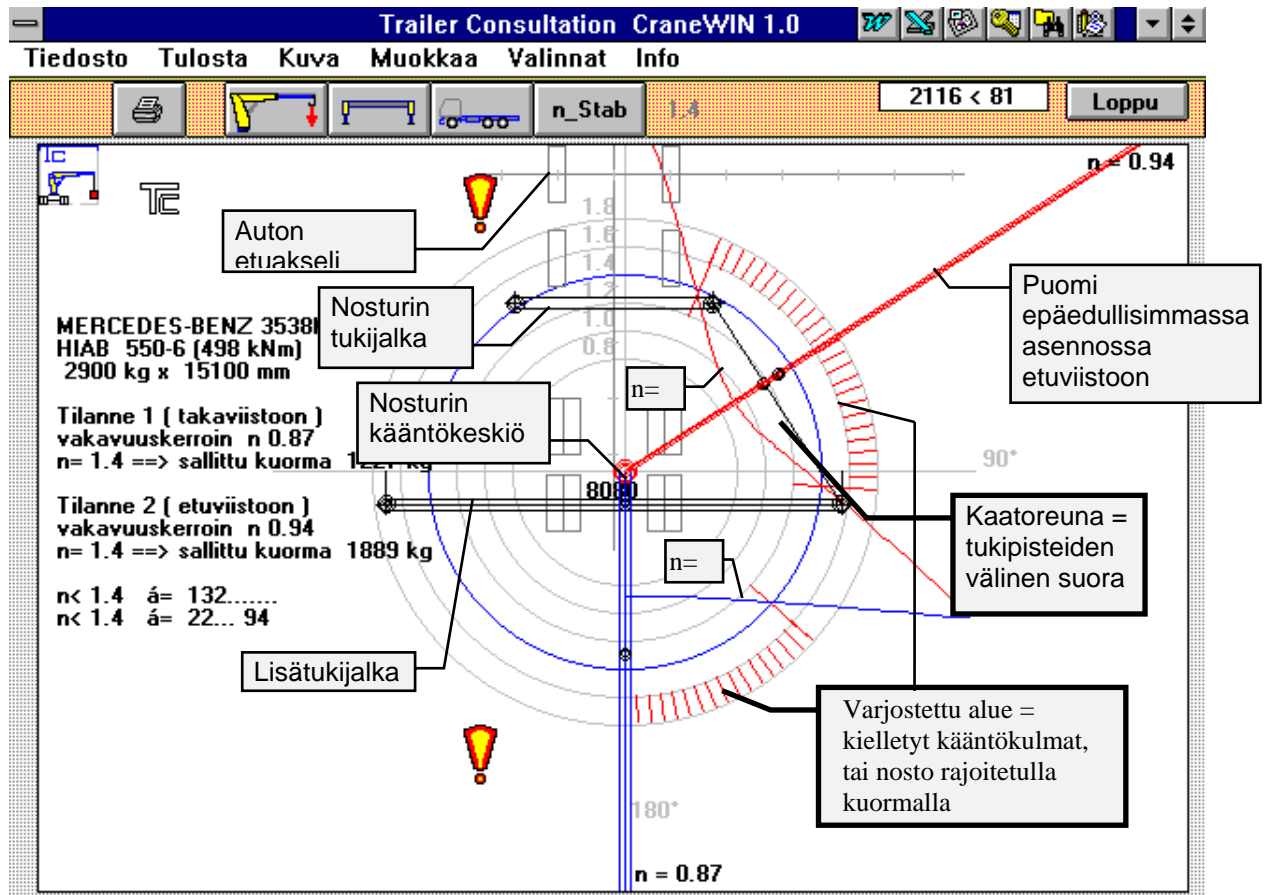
Trailer Consultation CraneWIN 1.0

Tiedosto Tulosta Kuva Muokkaa Valinnat Info

n_Stab 1.4 2116 < 81 Loppu

n = 0.94

1.8
1.6
1.4
1.2
1.0
0.8

Auton etuakseli

Nosturin tukijalka

Puomi epäedullisimmassa asennossa etuviistoon

MERCEDES-BENZ 3538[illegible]
HIAB 550-6 (498 kNm)
2900 kg x 15100 mm

n=

Nosturin kääntökeskiö

Tilanne 1 ( takaviistoon )
vakavuuskerroin n 0.87
n= 1.4 ==> sallittu kuorma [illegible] kg

90°

8080

Tilanne 2 ( etuviistoon )
vakavuuskerroin n 0.94
n= 1.4 ==> sallittu kuorma 1889 kg

Kaatoreuna = tukipisteiden välinen suora

n=

n< 1.4 á= 132.......
n< 1.4 á= 22... 94

Lisätukijalka

Varjostettu alue = kielletyt kääntökulmat, tai nosto rajoitetulla kuormalla

180°

n = 0.87